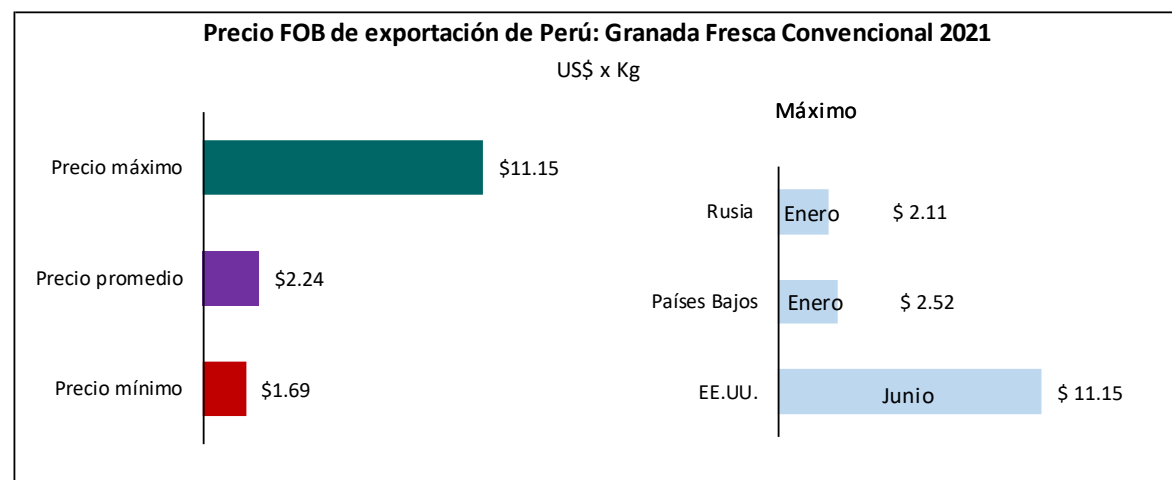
Precio FOB de exportación de Perú: Granada Fresca Convencional 2021

US$ x Kg

Precio máximo $11.15

Precio promedio $2.24

Precio mínimo $1.69

Máximo

Rusia Enero $ 2.11

Países Bajos Enero $ 2.52

EE.UU. Junio $ 11.15